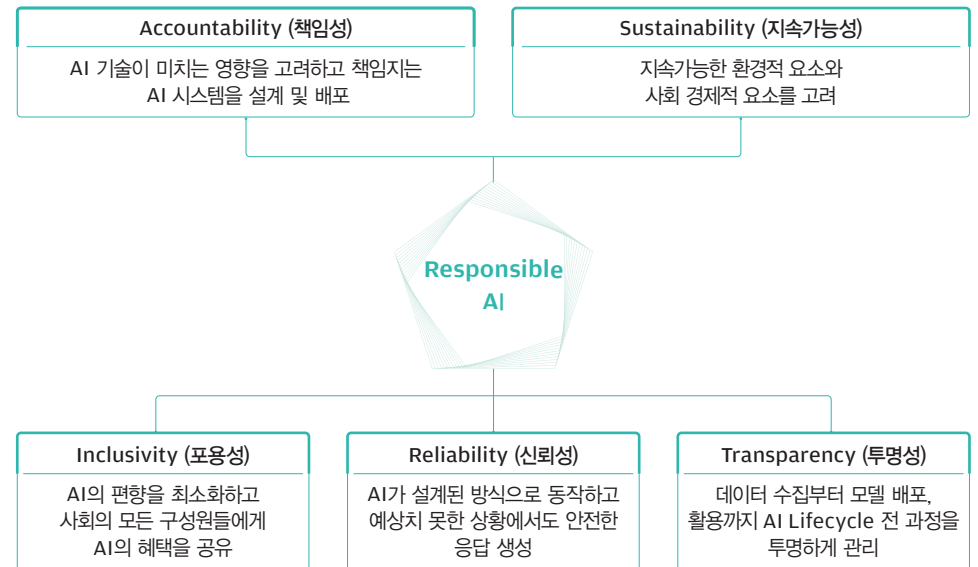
Accountability (책임성)

AI 기술이 미치는 영향을 고려하고 책임지는 AI 시스템을 설계 및 배포

Sustainability (지속가능성)

지속가능한 환경적 요소와 사회 경제적 요소를 고려

Responsible AI

Inclusivity (포용성)

AI의 편향을 최소화하고 사회의 모든 구성원들에게 AI의 혜택을 공유

Reliability (신뢰성)

AI가 설계된 방식으로 동작하고 예상치 못한 상황에서도 안전한 응답 생성

Transparency (투명성)

데이터 수집부터 모델 배포, 활용까지 AI Lifecycle 전 과정을 투명하게 관리